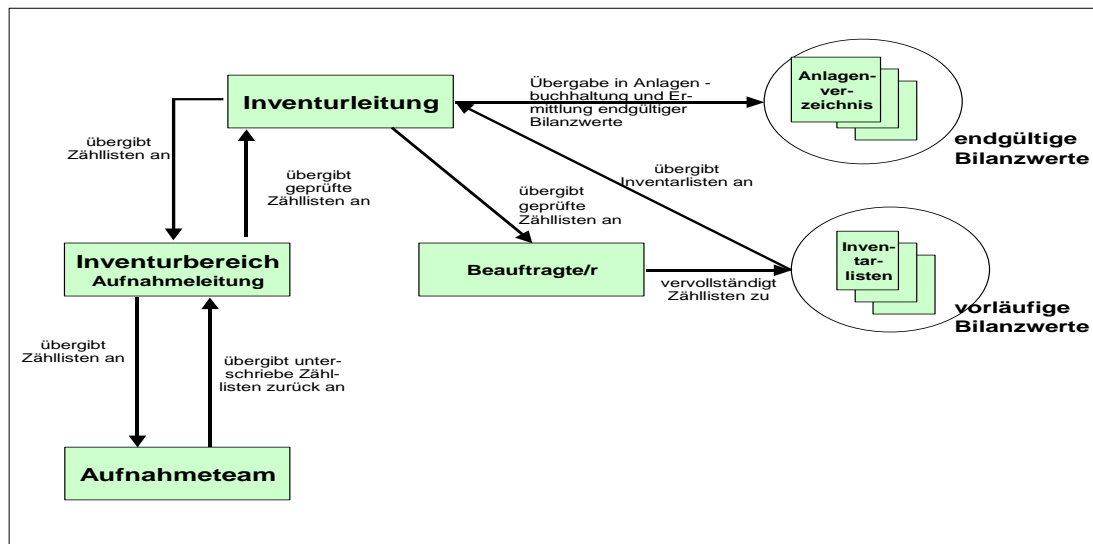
Inventurleitung

übergibt Zähllisten an

übergibt geprüfte Zähllisten an

Übergabe in Anlagenbuchhaltung und Ermittlung endgültiger Bilanzwerte

Anlagenverzeichnis

endgültige Bilanzwerte

übergibt Inventarlisten an

übergibt geprüfte Zähllisten an

Inventurbereich
Aufnahmeleitung

Beauftragte/r

vervollständigt Zähllisten zu

Inventarlisten

vorläufige Bilanzwerte

übergibt Zähllisten an

übergibt unterschriebe Zähllisten zurück an

Aufnahmeteam